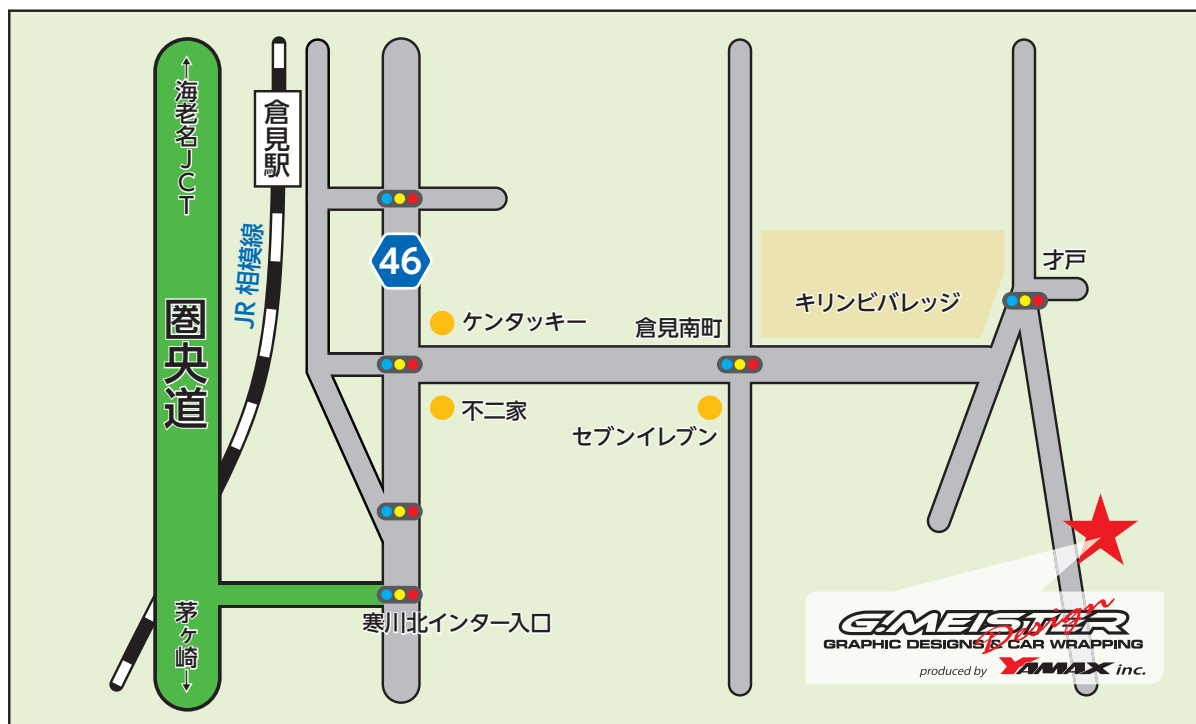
↑海老名JCT

倉見駅

JR 相模線

圏央道

46

才戸

キリンビバレッジ

ケンタッキー

倉見南町

不二家

セブンイレブン

寒川北インター入口

茅ケ崎↓

G.MEISTER Design
GRAPHIC DESIGNS & CAR WRAPPING
produced by YAMAX inc.